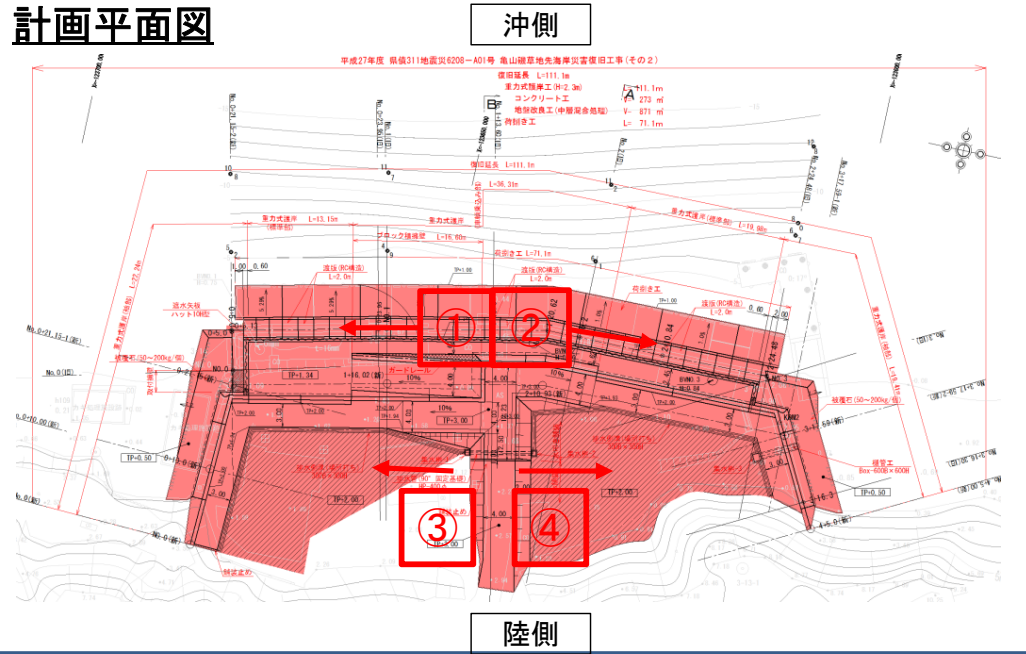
計画平面図

沖側

平成27年度 県債311地震災6208－A01号 亀山磯草地先海岸災害復旧工事（その2）

復旧延長 L=111.1m
重力式護岸工(H=2.3m) L=111.1m
コンクリート工 V= 273 m³
地盤改良工(中層混合処理) V= 871 m³
捨石工 L= 71.1m

復旧延長 L=111.1m

L=36.31m

重力式護岸 L=13.15m

重力式護岸 L=16.60m

重力式護岸(標準部) L=10.60m

ブロック積擁壁

捨石工 L=71.1m

波返(RC構造) L=2.0m

波返(RC構造) L=2.0m

捨石工

波返(RC構造) L=2.0m

L=72.24m

L=15.41m

排水升 ハット10m

根固石(50～200kg/個)

根固石(50～200kg/個)

ガードレール

TP=1.34

TP=0.50

TP=2.00

TP=3.00

TP=0.50

TP=2.00

10%

10%

雨水桝

排水管工 Box-600B×600H

No.0

No.0(旧)

No.0(新)

①

②

③

④

陸側